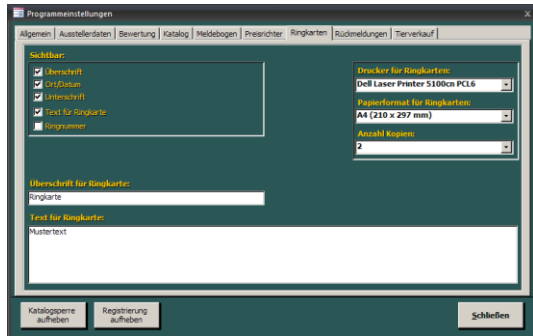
Programmeinstellungen

Allgemein | Ausstellerdaten | Bewertung | Katalog | Meldebogen | Preisrichter | Ringkarten | Rückmeldungen | Tierverkauf

Sichtbar:
☑ Überschrift
☑ Ort/Datum
☑ Unterschrift
☑ Text für Ringkarte
☐ Ringnummer

Drucker für Ringkarten:
Dell Laser Printer 5100cn PCL6

Papierformat für Ringkarten:
A4 (210 x 297 mm)

Anzahl Kopien:
2

Überschrift für Ringkarte:
Ringkarte

Text für Ringkarte:
Mustertext

Katalogsperre aufheben
Registrierung aufheben
Schließen